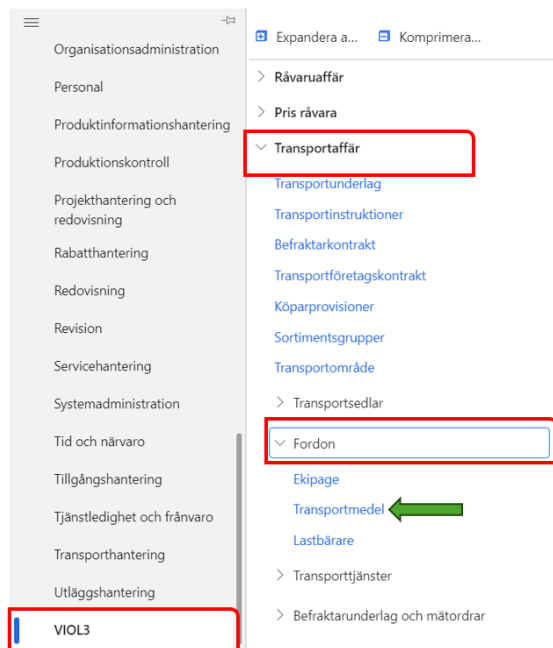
Organisationsadministration

Personal

Produktinformationshantering

Produktionskontroll

Projekthantering och redovisning

Rabatthantering

Redovisning

Revision

Servicehantering

Systemadministration

Tid och närvaro

Tillgångshantering

Tjänstledighet och frånvaro

Transporthantering

Utläggshantering

VIOL3

Expandera a...

Komprimera...

Råvaruaffär

Pris råvara

Transportaffär

Transportunderlag

Transportinstruktioner

Befraktarkontrakt

Transportföretagskontrakt

Köparprovisioner

Sortimentsgrupper

Transportområde

Transportsedlar

Fordon

Ekipage

Transportmedel

Lastbärare

Transporttjänster

Befrakturunderlag och mätordrar